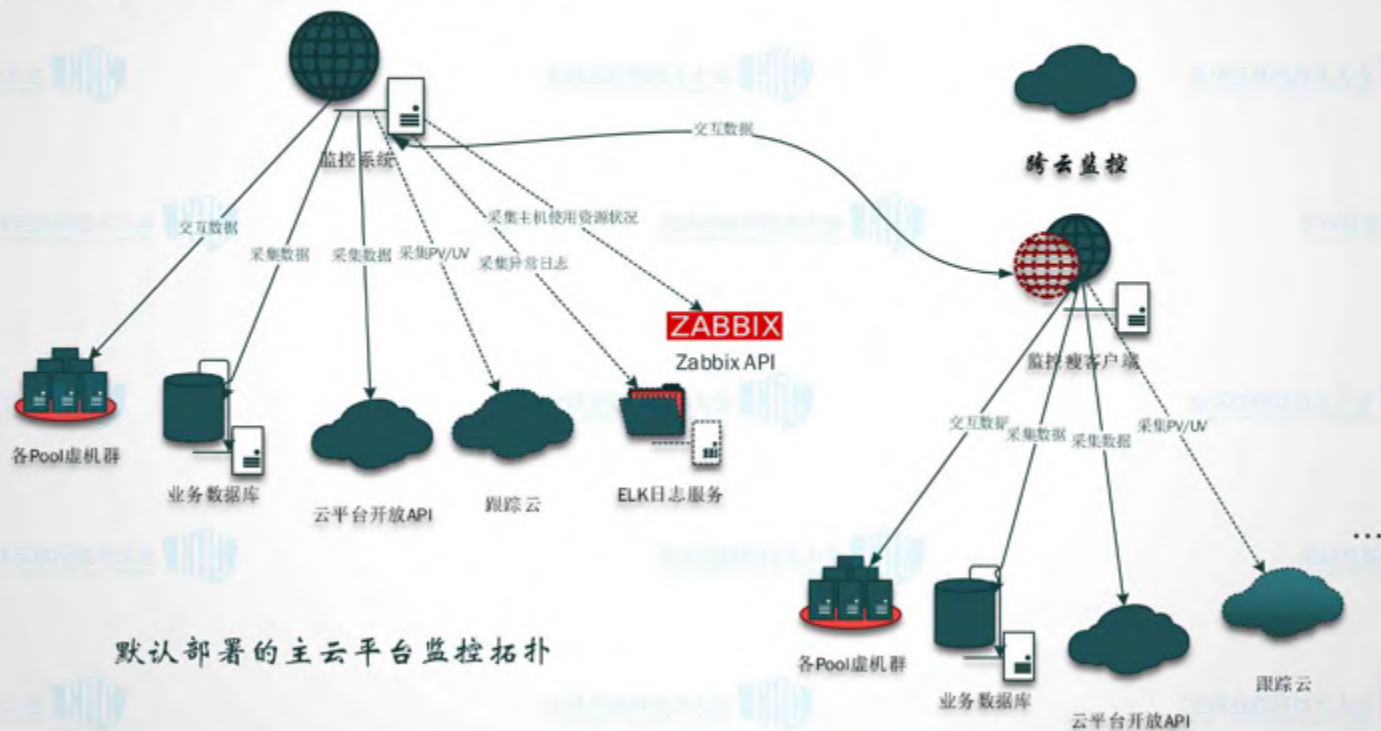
交互数据

跨云监控

监控系统

交互数据

采集数据

采集数据

采集PV/UV

采集主机使用资源状况

采集异常日志

ZABBIX

Zabbix API

监控瘦客户端

各Pool虚机群

业务数据库

云平台开放API

跟踪云

ELK日志服务

交互数据

采集数据

采集数据

采集PV/UV

...

默认部署的主云平台监控拓扑

各Pool虚机群

业务数据库

云平台开放API

跟踪云